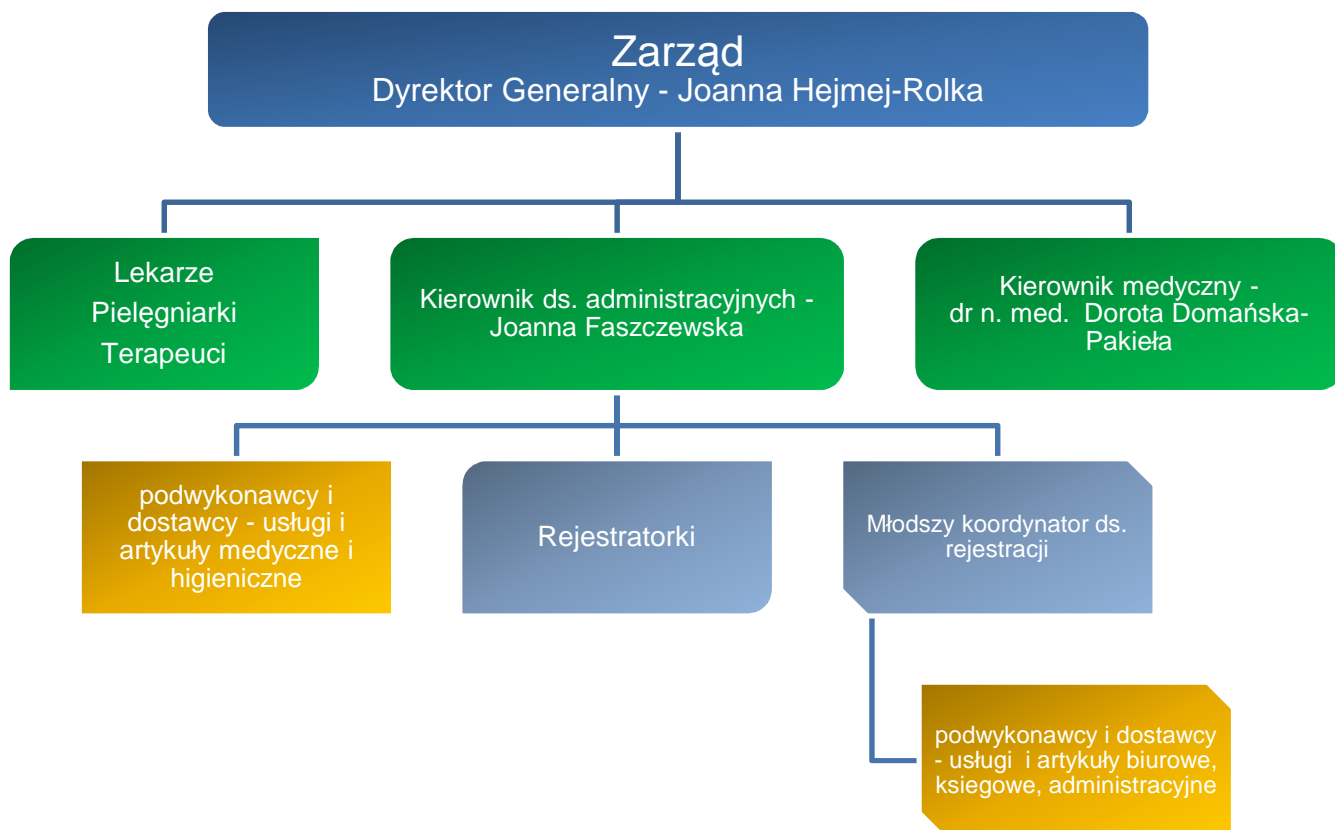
Zarząd
Dyrektor Generalny - Joanna Hejmej-Rolka

Lekarze
Pielęgniarki
Terapeuci

Kierownik ds. administracyjnych - Joanna Faszczewska

Kierownik medyczny - dr n. med. Dorota Domańska-Pakieła

podwykonawcy i dostawcy - usługi i artykuły medyczne i higieniczne

Rejestratorki

Młodszy koordynator ds. rejestracji

podwykonawcy i dostawcy - usługi i artykuły biurowe, księgowe, administracyjne